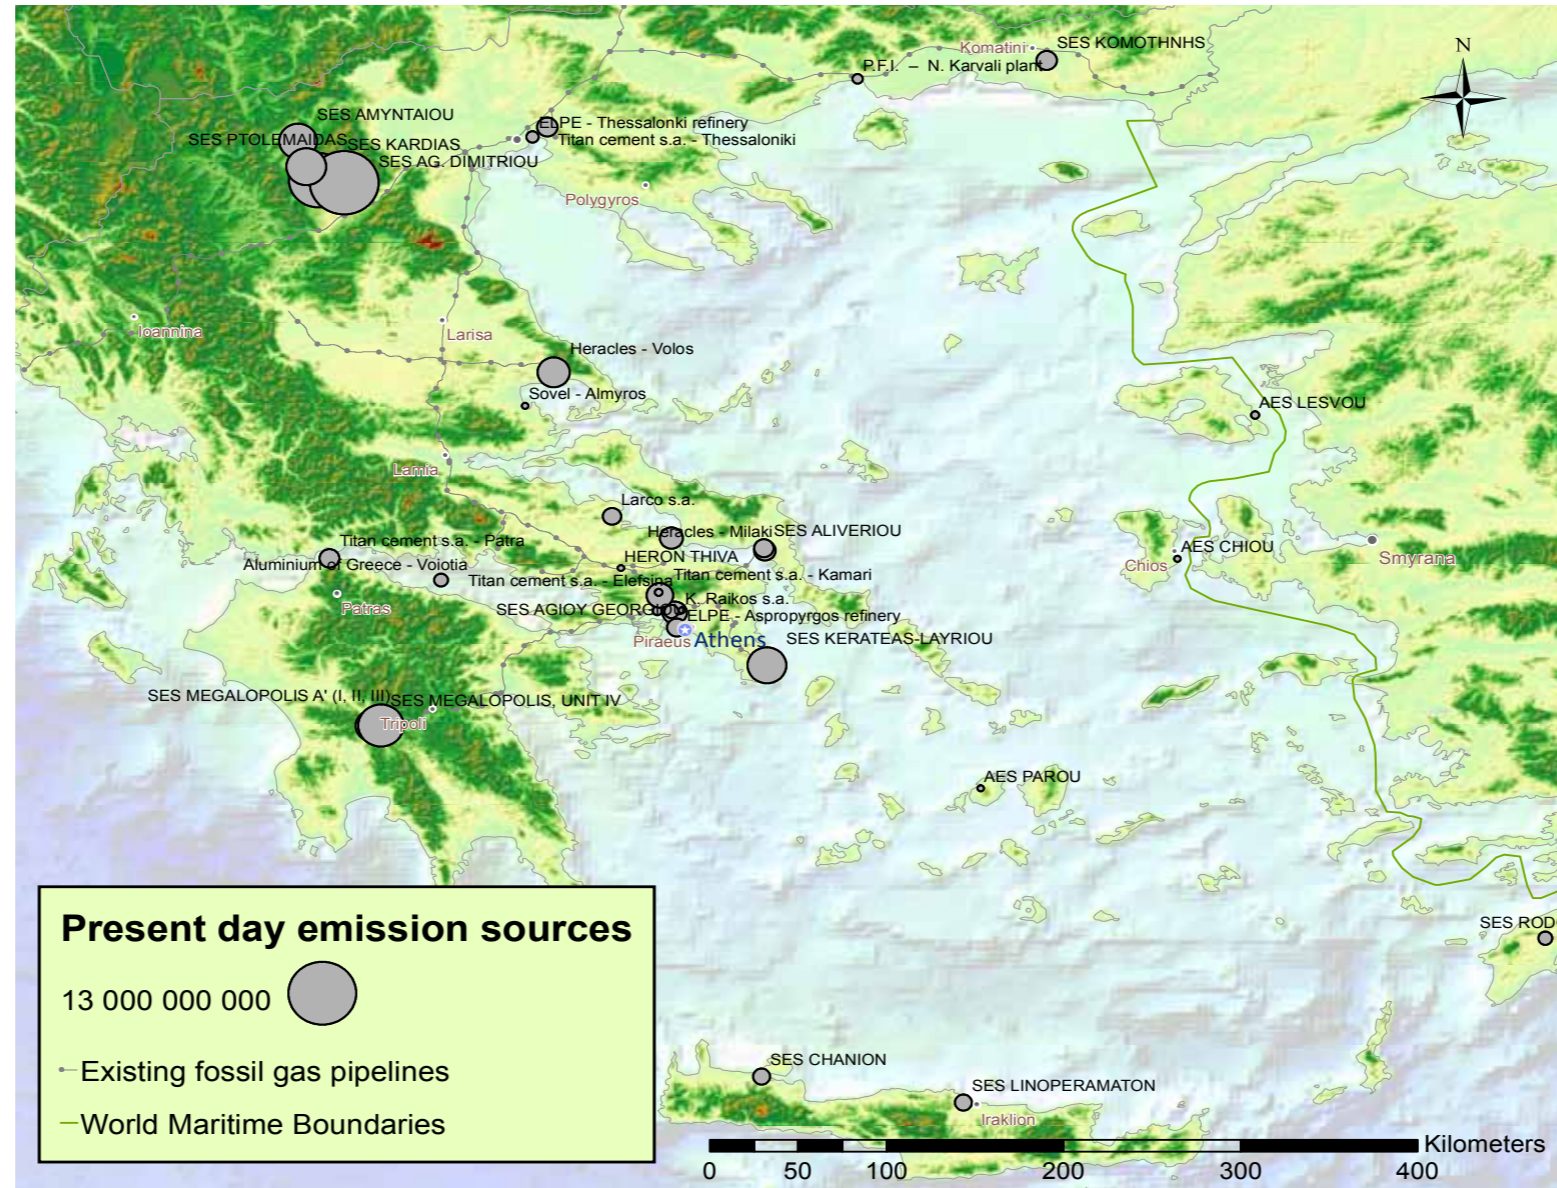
N

Komatini
SES KOMOTHNHS
P.F.I. – N. Karvali plant
SES AMYNTAIOU
ELPE - Thessaloniki refinery
SES PTOLEMAIDAS
SES KARDIAS
Titan cement s.a. - Thessaloniki
SES AG. DIMITRIOU
Polygyros
Ioannina
Larisa
Heracles - Volos
Sovel - Almyros
AES LESVOU
Lamia
Larco s.a.
Heracles - Milaki
SES ALIVERIOU
Titan cement s.a. - Patra
HERON THIVA
AES CHIOU
Chios
Smyrana
Aluminium of Greece - Voiotia
Titan cement s.a. - Elefsina
Titan cement s.a. - Kamari
Patras
K. Raikos s.a.
SES AGIOY GEORGIOU
ELPE - Aspropyrgos refinery
Piraeus
Athens
SES KERATEAS-LAYRIOU
SES MEGALOPOLIS A' (I, II, III)
SES MEGALOPOLIS, UNIT IV
Tripoli
AES PAROU
SES ROD

Present day emission sources
13 000 000 000
Existing fossil gas pipelines
World Maritime Boundaries

SES CHANION
SES LINOPERAMATON
Iraklion

Kilometers
0 50 100 200 300 400